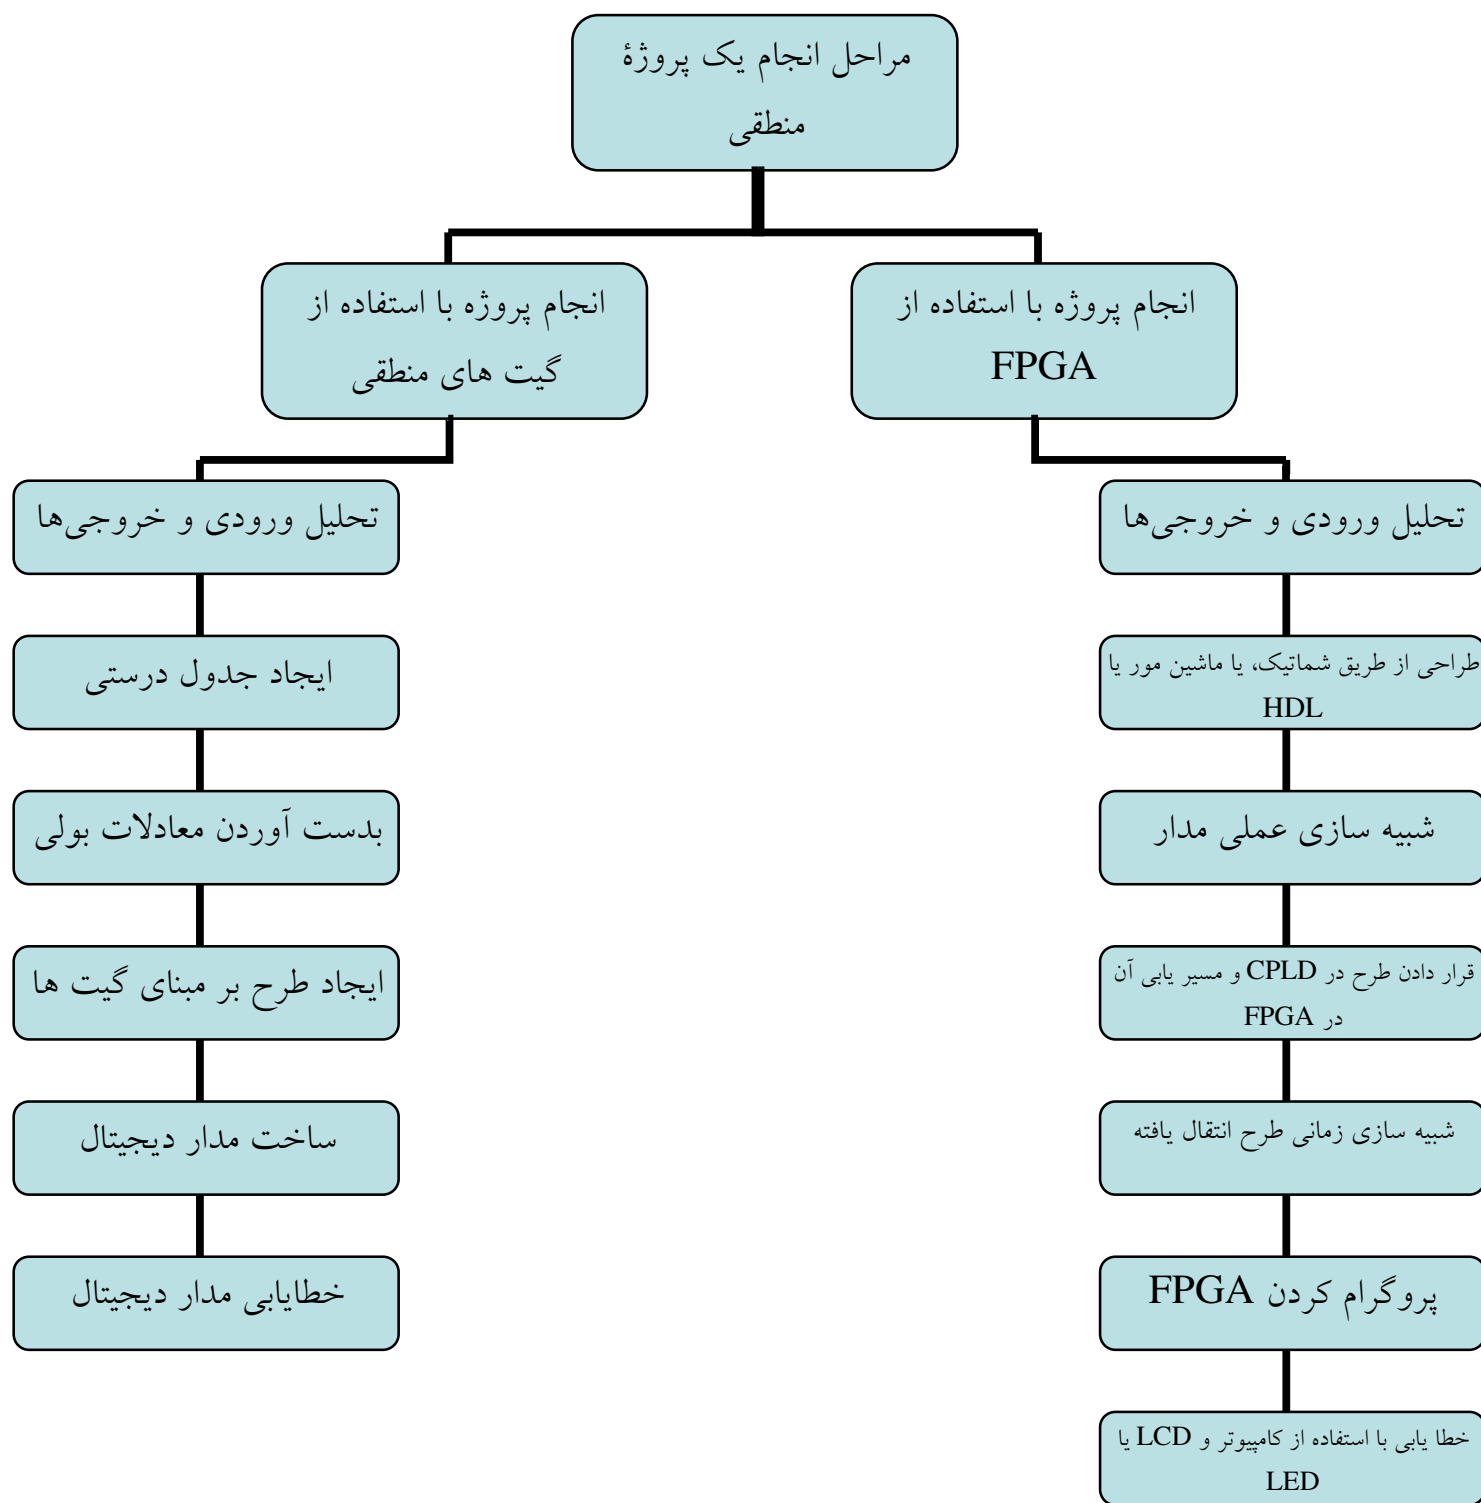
مراحل انجام یک پروژۀ منطقی

انجام پروژه با استفاده از FPGA

انجام پروژه با استفاده از گیت های منطقی

تحلیل ورودی و خروجی‌ها

طراحی از طریق شماتیک، یا ماشین مور یا HDL

شبیه سازی عملی مدار

قرار دادن طرح در CPLD و مسیر یابی آن در FPGA

شبیه سازی زمانی طرح انتقال یافته

پروگرام کردن FPGA

خطا یابی با استفاده از کامپیوتر و LCD یا LED

تحلیل ورودی و خروجی‌ها

ایجاد جدول درستی

بدست آوردن معادلات بولی

ایجاد طرح بر مبنای گیت ها

ساخت مدار دیجیتال

خطایابی مدار دیجیتال